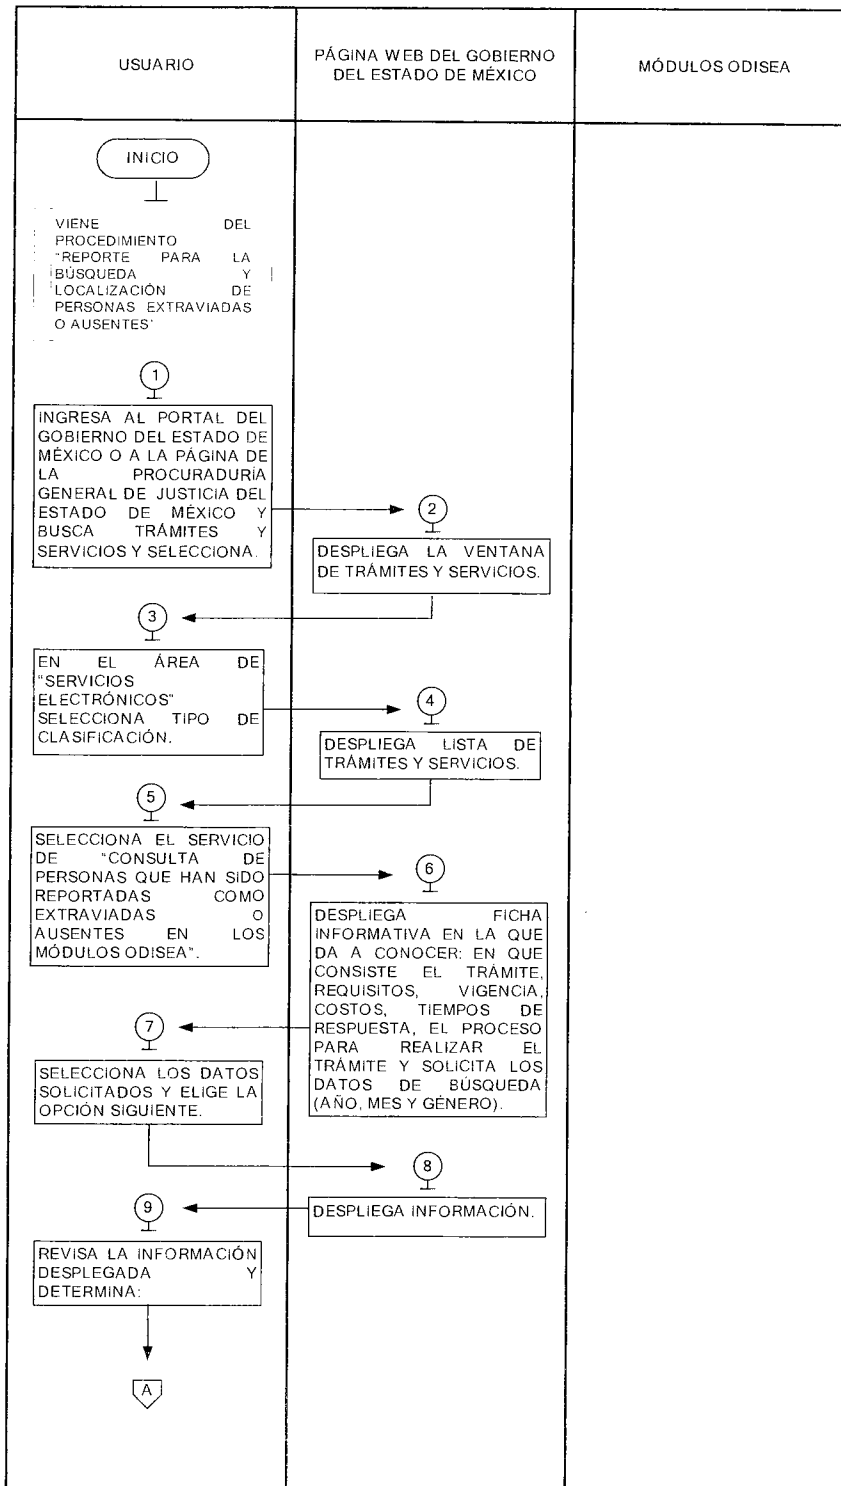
USUARIO

PÁGINA WEB DEL GOBIERNO DEL ESTADO DE MÉXICO

MÓDULOS ODISEA

INICIO

VIENE DEL PROCEDIMIENTO "REPORTE PARA LA BÚSQUEDA Y LOCALIZACIÓN DE PERSONAS EXTRAVIADAS O AUSENTES"

1

INGRESA AL PORTAL DEL GOBIERNO DEL ESTADO DE MÉXICO O A LA PÁGINA DE LA PROCURADURÍA GENERAL DE JUSTICIA DEL ESTADO DE MÉXICO Y BUSCA TRÁMITES Y SERVICIOS Y SELECCIONA.

2

DESPLIEGA LA VENTANA DE TRÁMITES Y SERVICIOS.

3

EN EL ÁREA DE "SERVICIOS ELECTRÓNICOS" SELECCIONA TIPO DE CLASIFICACIÓN.

4

DESPLIEGA LISTA DE TRÁMITES Y SERVICIOS.

5

SELECCIONA EL SERVICIO DE "CONSULTA DE PERSONAS QUE HAN SIDO REPORTADAS COMO EXTRAVIADAS O AUSENTES EN LOS MÓDULOS ODISEA".

6

DESPLIEGA FICHA INFORMATIVA EN LA QUE DA A CONOCER: EN QUE CONSISTE EL TRÁMITE, REQUISITOS, VIGENCIA, COSTOS, TIEMPOS DE RESPUESTA, EL PROCESO PARA REALIZAR EL TRÁMITE Y SOLICITA LOS DATOS DE BÚSQUEDA (AÑO, MES Y GÉNERO).

7

SELECCIONA LOS DATOS SOLICITADOS Y ELIGE LA OPCIÓN SIGUIENTE.

8

DESPLIEGA INFORMACIÓN.

9

REVISA LA INFORMACIÓN DESPLEGADA Y DETERMINA:

A